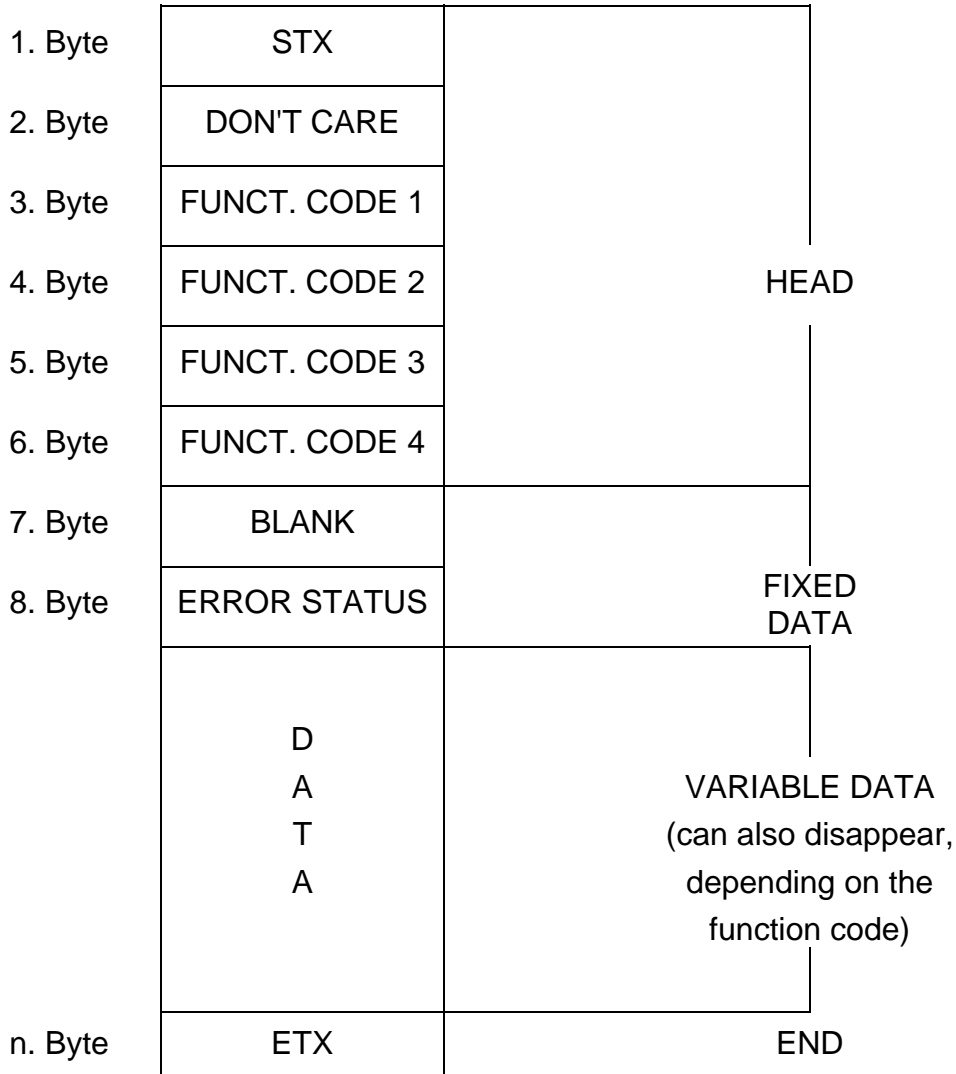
1. Byte STX
2. Byte DON'T CARE
3. Byte FUNCT. CODE 1
4. Byte FUNCT. CODE 2
5. Byte FUNCT. CODE 3
6. Byte FUNCT. CODE 4
HEAD
7. Byte BLANK
8. Byte ERROR STATUS
FIXED DATA
D
A
T
A
VARIABLE DATA (can also disappear, depending on the function code)
n. Byte ETX
END